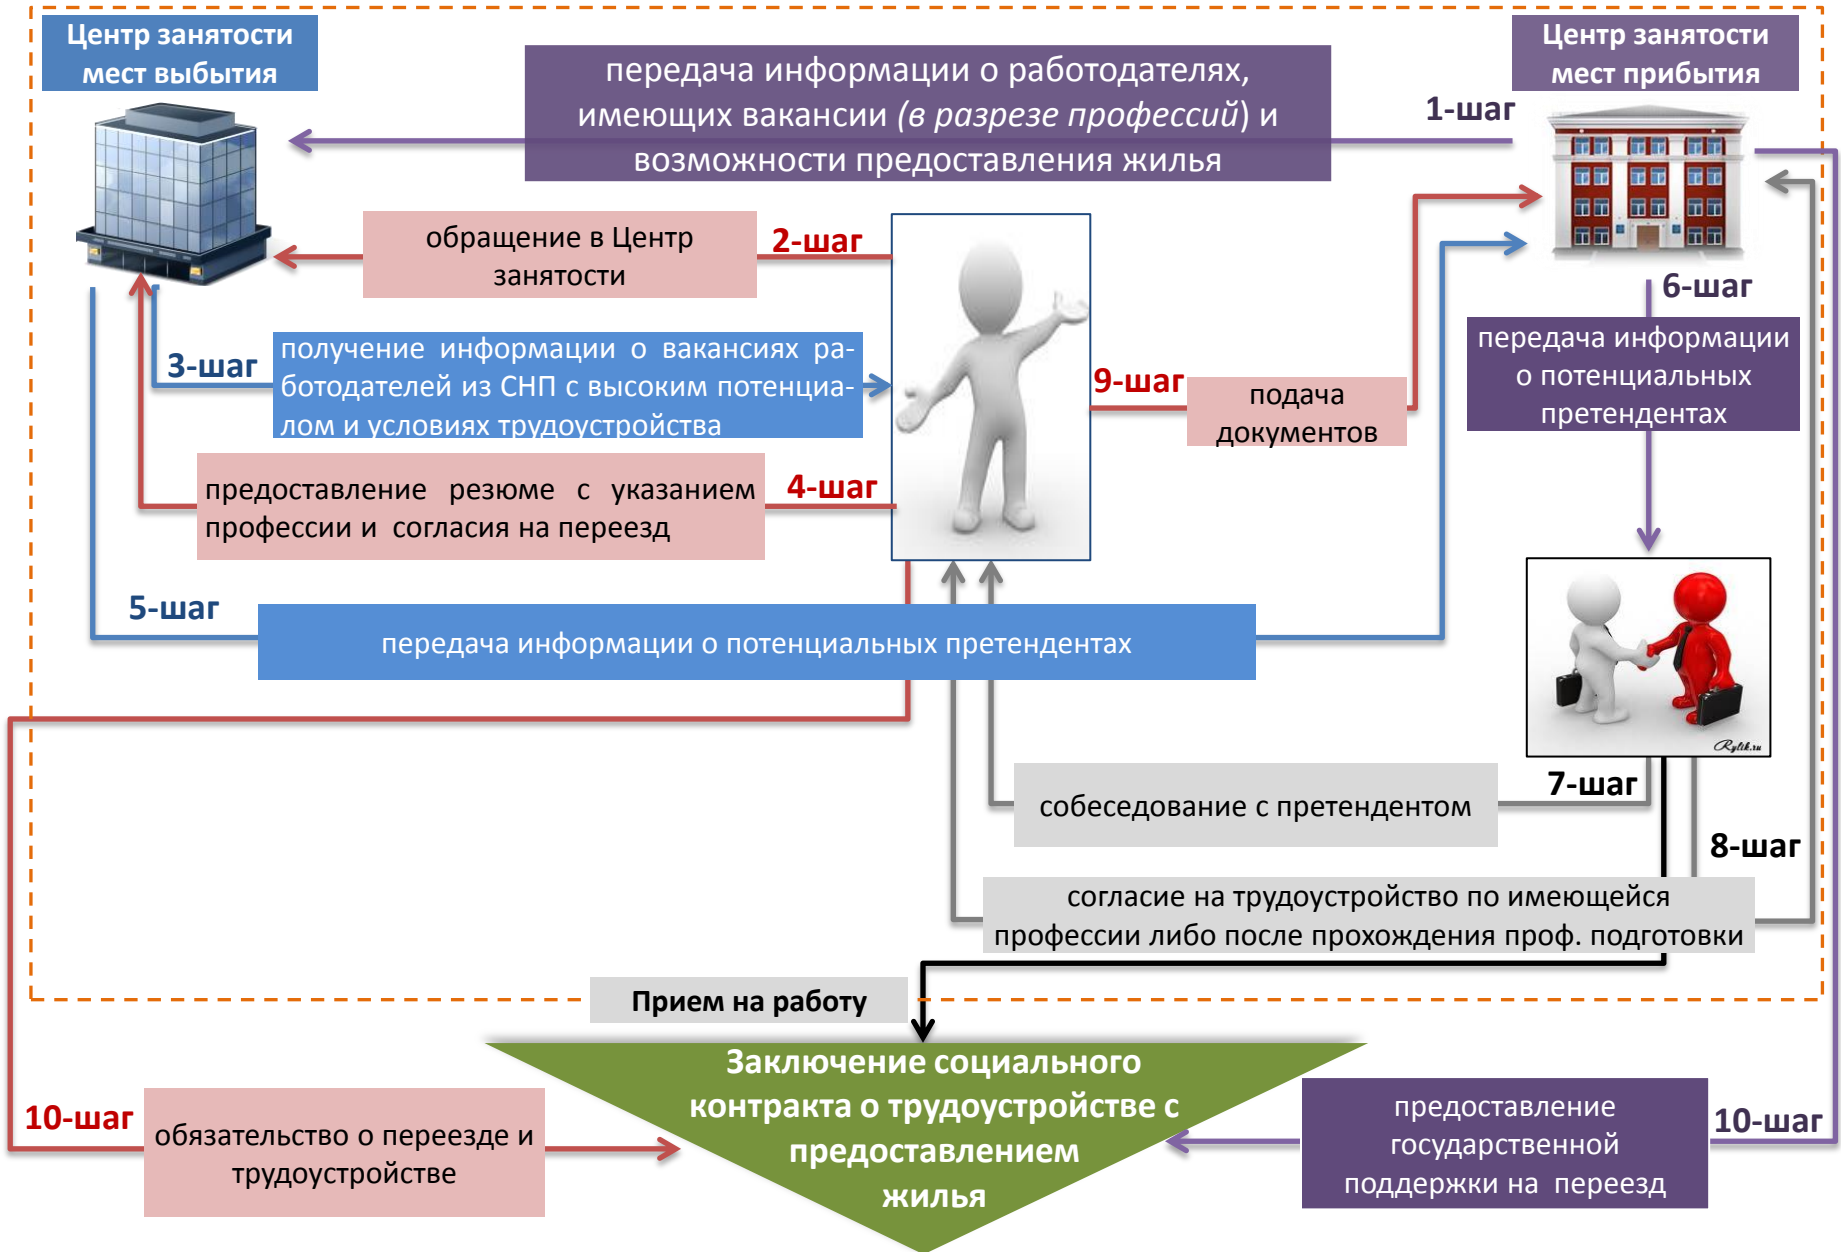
Центр занятости мест выбытия

передача информации о работодателях, имеющих вакансии (в разрезе профессий) и возможности предоставления жилья

Центр занятости мест прибытия

1-шаг

обращение в Центр занятости

2-шаг

6-шаг

передача информации о потенциальных претендентах

3-шаг

получение информации о вакансиях работодателей из СНП с высоким потенциалом и условиях трудоустройства

9-шаг

подача документов

предоставление резюме с указанием профессии и согласия на переезд

4-шаг

5-шаг

передача информации о потенциальных претендентах

собеседование с претендентом

7-шаг

8-шаг

согласие на трудоустройство по имеющейся профессии либо после прохождения проф. подготовки

Прием на работу

Заключение социального контракта о трудоустройстве с предоставлением жилья

10-шаг

обязательство о переезде и трудоустройстве

предоставление государственной поддержки на переезд

10-шаг